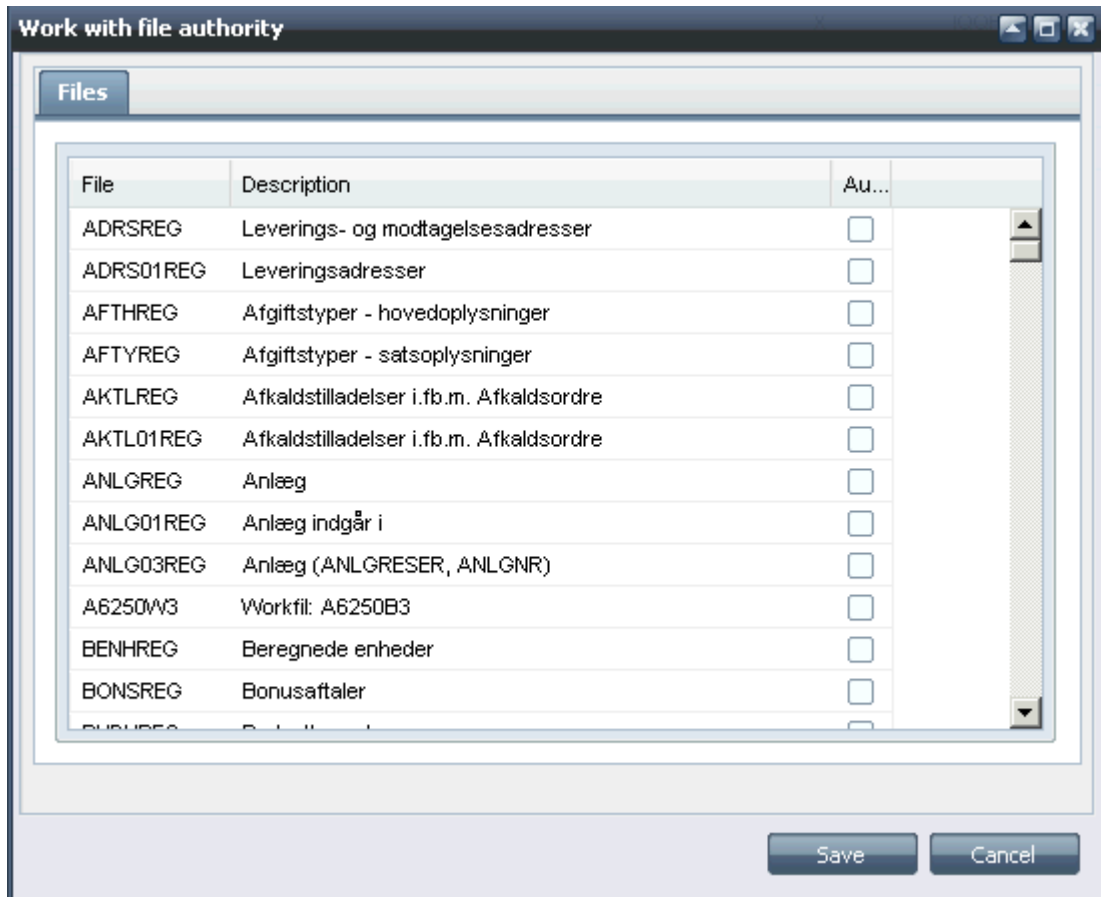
Work with file authority

Files

| File | Description | Au... |
|---|---|---|
| ADRSREG | Leverings- og modtagelsesadresser | |
| ADRS01REG | Leveringsadresser | |
| AFTHREG | Afgiftstyper - hovedoplysninger | |
| AFTYREG | Afgiftstyper - satsoplysninger | |
| AKTLREG | Afkaldstilladelser i.fb.m. Afkaldsordre | |
| AKTL01REG | Afkaldstilladelser i.fb.m. Afkaldsordre | |
| ANLGREG | Anlæg | |
| ANLG01REG | Anlæg indgår i | |
| ANLG03REG | Anlæg (ANLGRESER, ANLGNR) | |
| A6250W3 | Workfil: A6250B3 | |
| BENHREG | Beregnede enheder | |
| BONSREG | Bonusaftaler | |
| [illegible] | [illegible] | |

Save Cancel